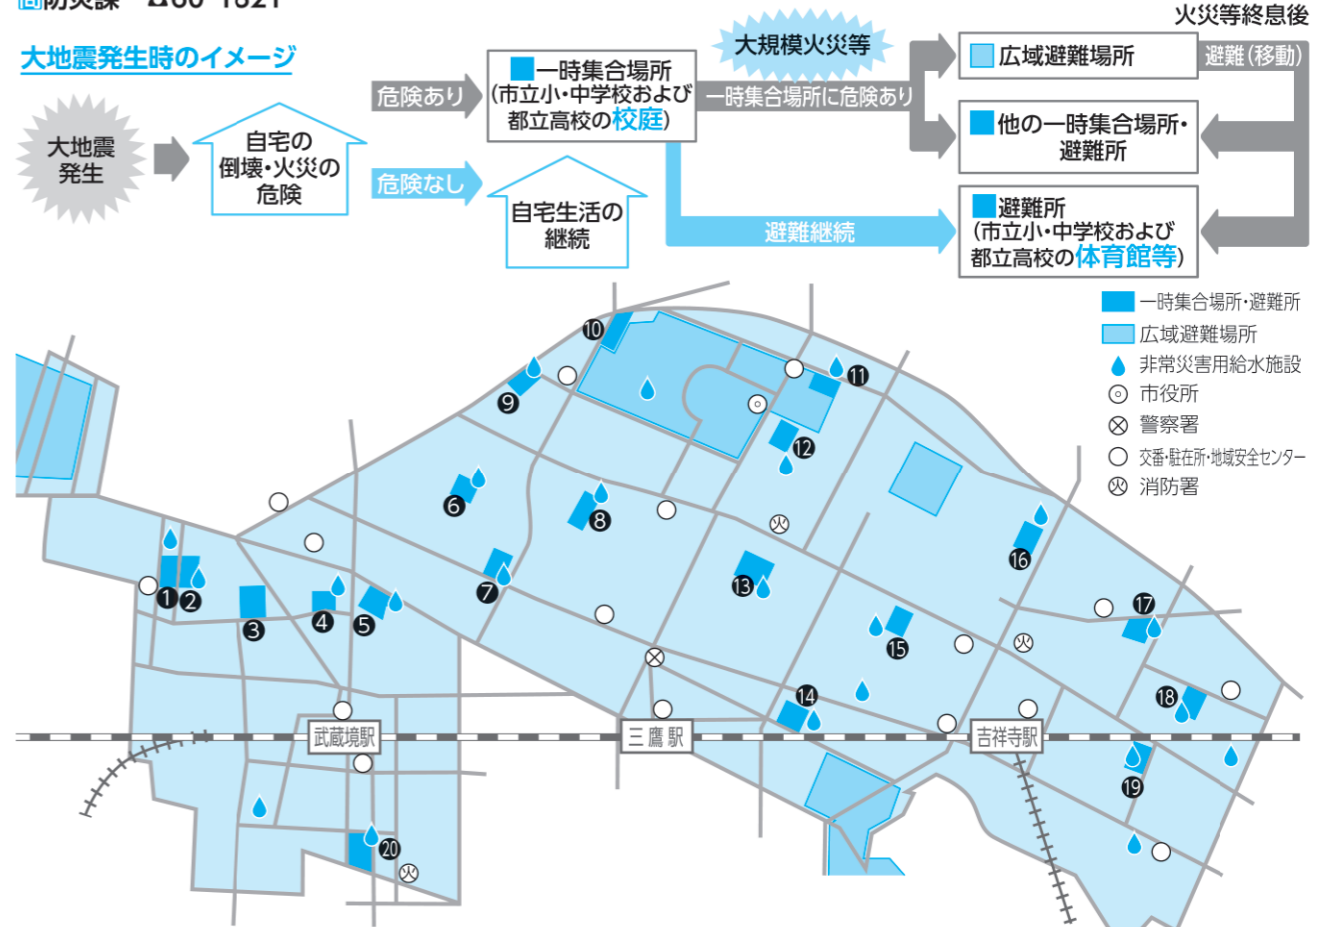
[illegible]防災課 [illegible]

大地震発生時のイメージ

大地震発生

自宅の倒壊・火災の危険

危険あり

危険なし

一時集合場所(市立小・中学校および都立高校の校庭)

自宅生活の継続

大規模火災等

一時集合場所に危険あり

避難継続

火災等終息後

広域避難場所

避難(移動)

他の一時集合場所・避難所

避難所(市立小・中学校および都立高校の体育館等)

一時集合場所・避難所
広域避難場所
非常災害用給水施設
市役所
警察署
交番・駐在所・地域安全センター
消防署

1 2 3 4 5 6 7 8 9 10 11 12 13 14 15 16 17 18 19 20

武蔵境駅

三鷹駅

吉祥寺駅